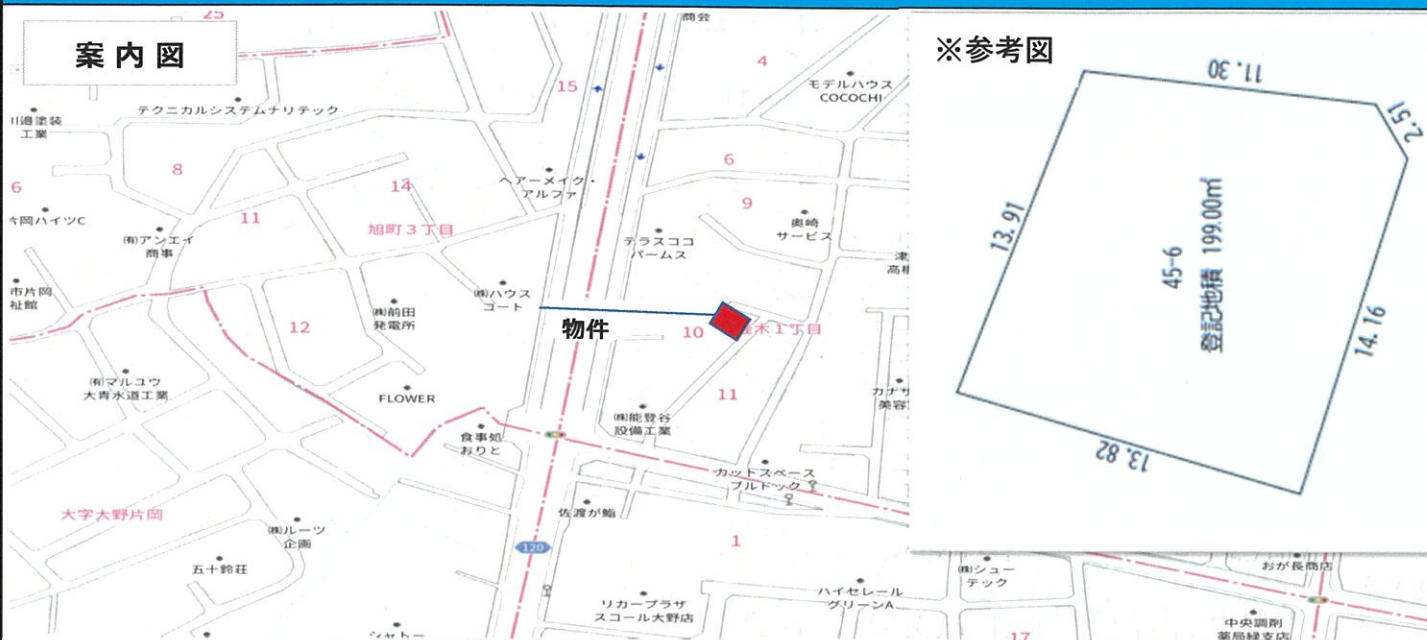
案内図

25
商会
4
モデルハウス
COCOCHI
15
テクニカルシステムナリテック
川邉塗装
工業
8
6
14
ヘアーメイク・
アルファ
6
9
奥崎
サービス
今岡ハイツC
11
㈲アンエイ
商事
旭町３丁目
テラスココ
パームス
津
高
市片岡
社館
㈱ハウス
コート
12
㈱前田
発電所
物件
10
木１丁目
11
㈲マルユウ
大青水道工業
FLOWER
カナ
美容
㈱能登谷
設備工業
食事処
おりと
カットスペース
ブルドック
大字大野片岡
佐渡が鮨
㈱ルーツ
企画
120
1
五十鈴荘
㈱シュー
テック
おが長商店
ハイセレール
グリーンA
リカープラザ
スコール大野店
中央調剤
薬局緑支店
シャトー
17

※参考図
11.30
2.51
13.91
45-6
登記地積 199.00㎡
14.16
13.82